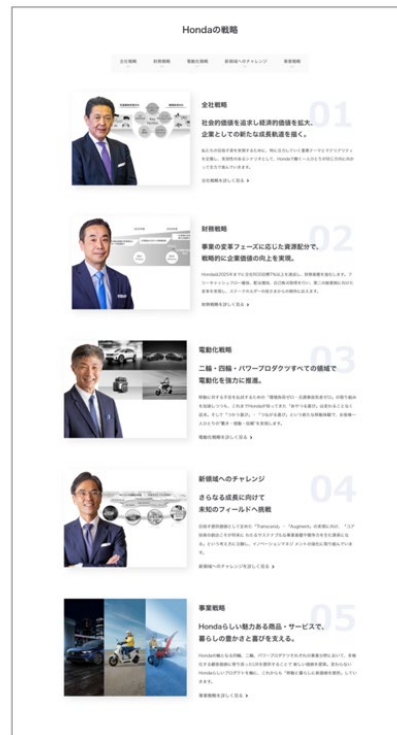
Hondaの戦略

全社戦略 財務戦略 電動化戦略 新領域へのチャレンジ 事業戦略

01
全社戦略
社会的価値を追求し経済的価値を拡大、企業としての新たな成長軌道を描く。

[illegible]

全社戦略を詳しく見る

02
財務戦略
事業の変革フェーズに応じた資源配分で、戦略的に企業価値の向上を実現。

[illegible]

財務戦略を詳しく見る

03
電動化戦略
二輪・四輪・パワープロダクツすべての領域で電動化を強力に推進。

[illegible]

電動化戦略を詳しく見る

04
新領域へのチャレンジ
さらなる成長に向けて未知のフィールドへ挑戦

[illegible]

新領域へのチャレンジを詳しく見る

05
事業戦略
Hondaらしい魅力ある商品・サービスで、暮らしの豊かさと喜びを支える。

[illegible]

事業戦略を詳しく見る